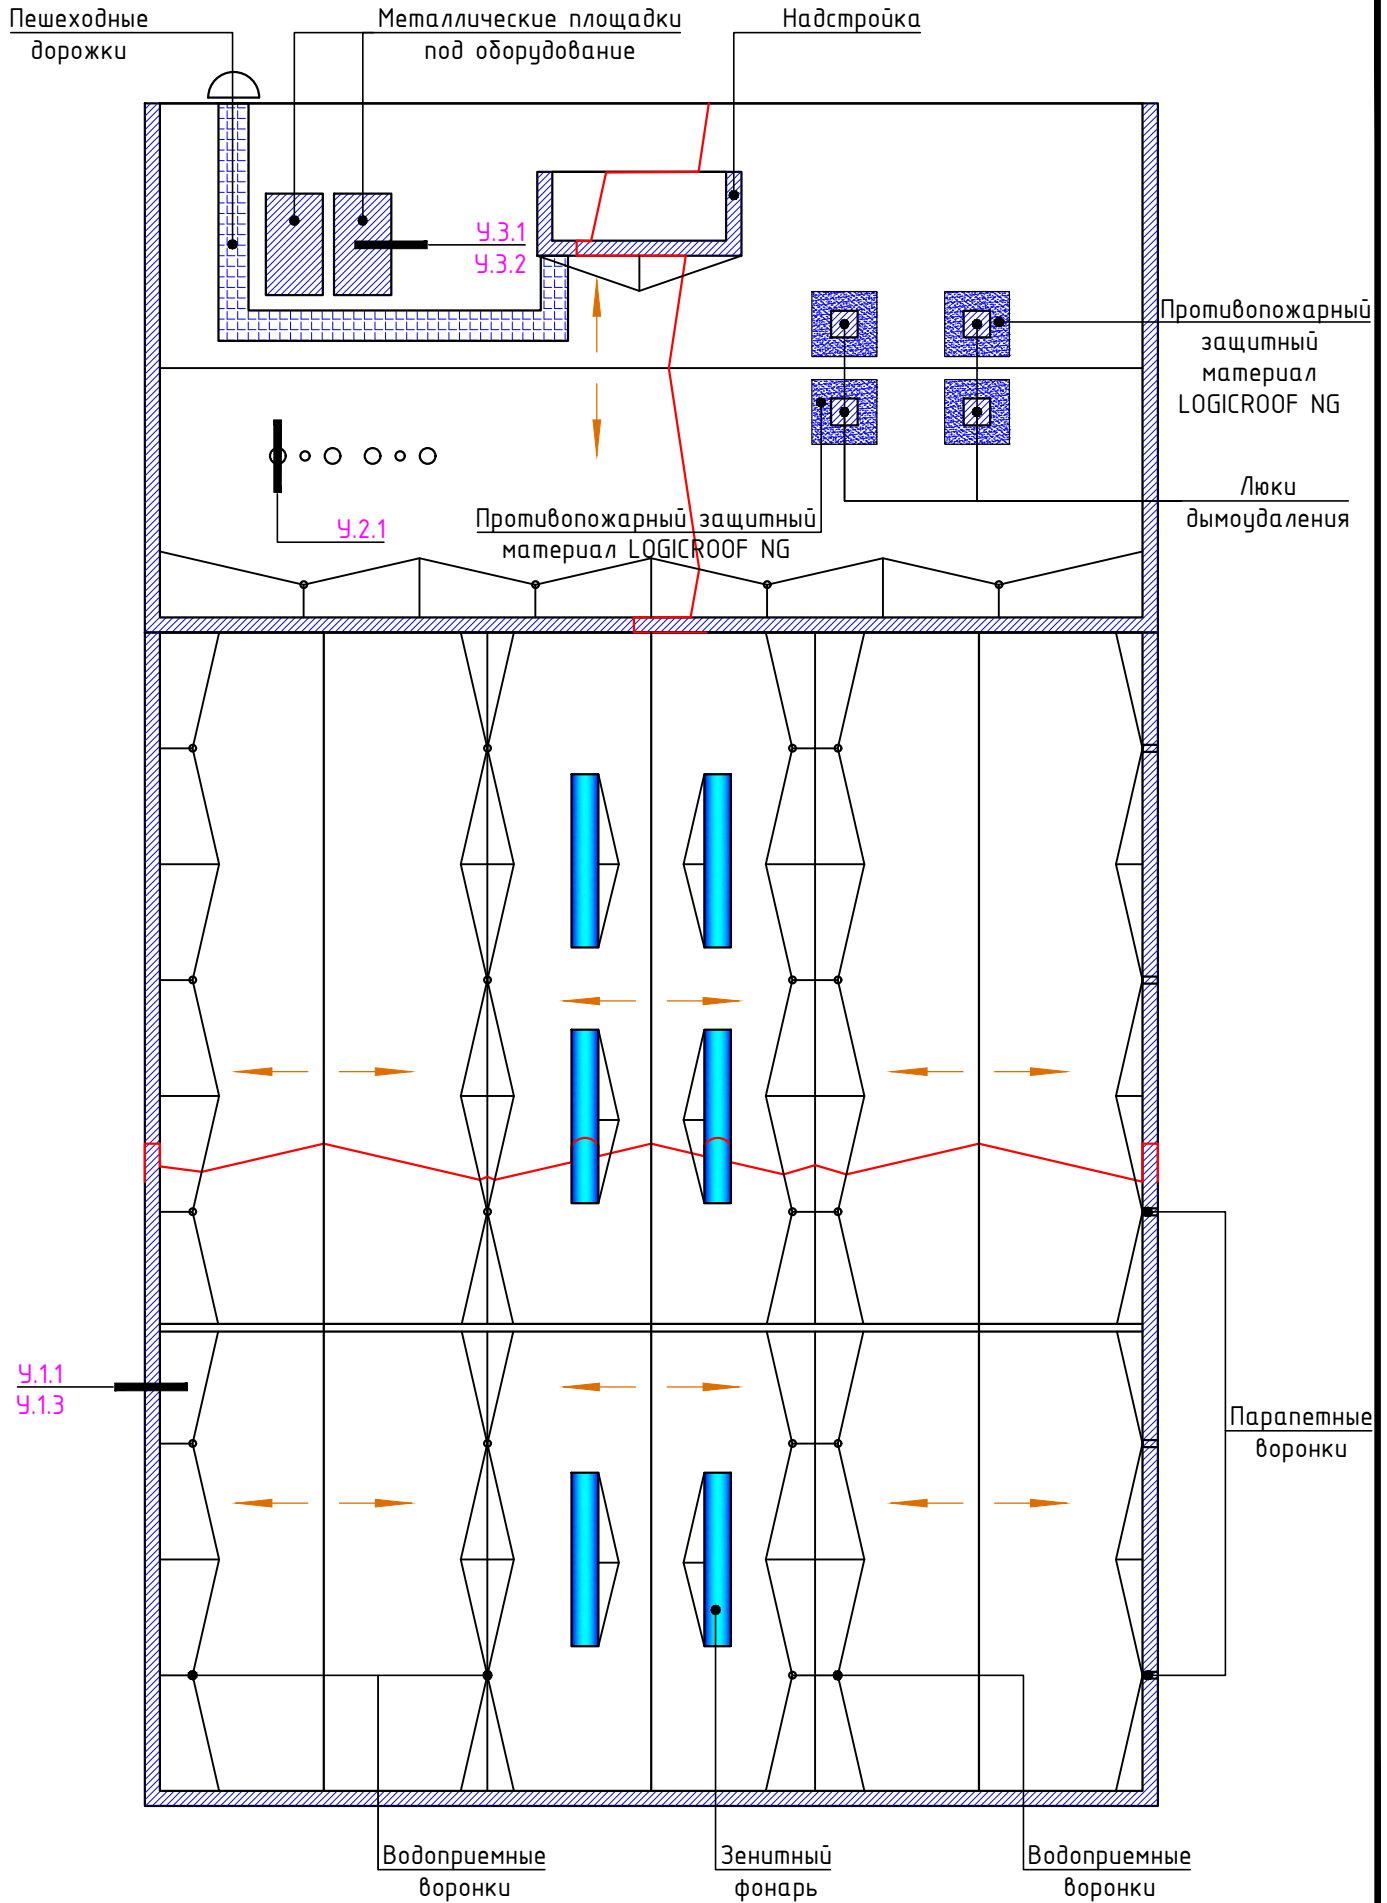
Пешеходные дорожки

Металлические площадки под оборудование

Надстройка

У.3.1
У.3.2

Противопожарный защитный материал LOGICROOF NG

У.2.1

Противопожарный защитный материал LOGICROOF NG

Люки дымоудаления

У.1.1
У.1.3

Парапетные воронки

Водоприемные воронки

Зенитный фонарь

Водоприемные воронки